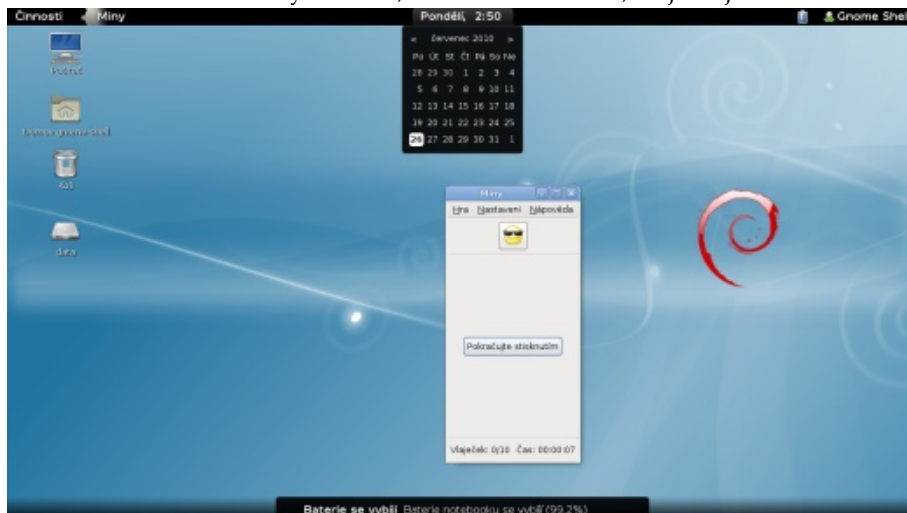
Činnosti Miny

Pondělí, 2:50

Gnome Shell

« červenec 2010 »

| Po | Út | St | Čt | Pá | So | Ne |
|---|---|---|---|---|---|---|
| 28 | 29 | 30 | 1 | 2 | 3 | 4 |
| 5 | 6 | 7 | 8 | 9 | 10 | 11 |
| 12 | 13 | 14 | 15 | 16 | 17 | 18 |
| 19 | 20 | 21 | 22 | 23 | 24 | 25 |
| 26 | 27 | 28 | 29 | 30 | 31 | 1 |

Počítač

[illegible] gnome-shell

Koš

data

Miny

Hra Nastavení Nápověda

Pokračujte stisknutím

Vlaječek: 0/10 Čas: 00:00:07

Baterie se vybíjí Baterie notebooku se vybíjí (99,2%)